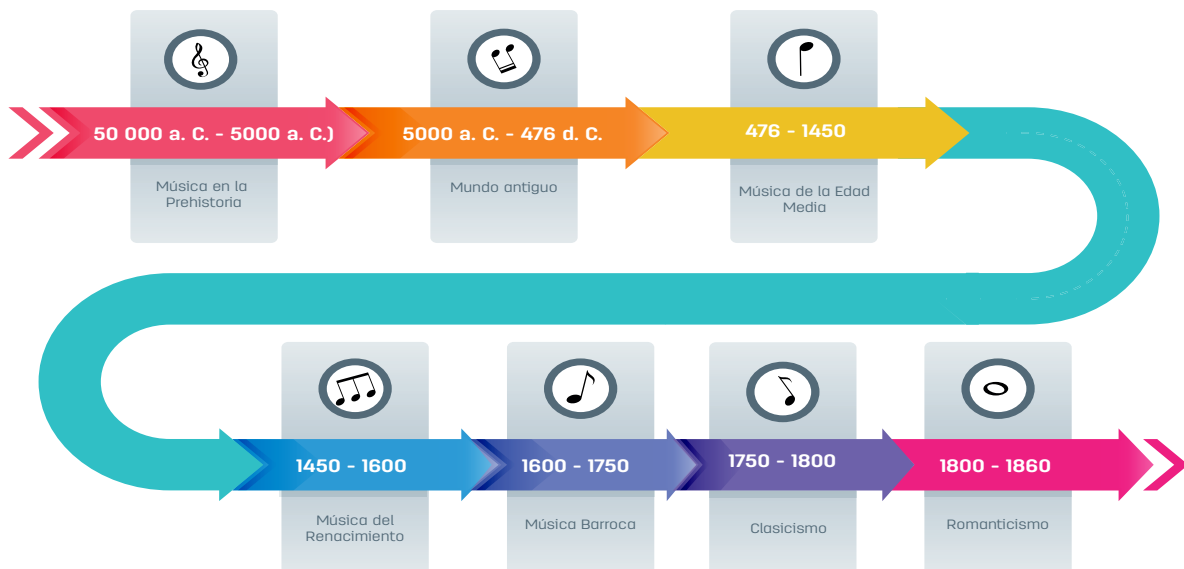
50 000 a. C. - 5000 a. C.)

Música en la Prehistoria

5000 a. C. - 476 d. C.

Mundo antiguo

476 - 1450

Música de la Edad Media

1450 - 1600

Música del Renacimiento

1600 - 1750

Música Barroca

1750 - 1800

Clasicismo

1800 - 1860

Romanticismo